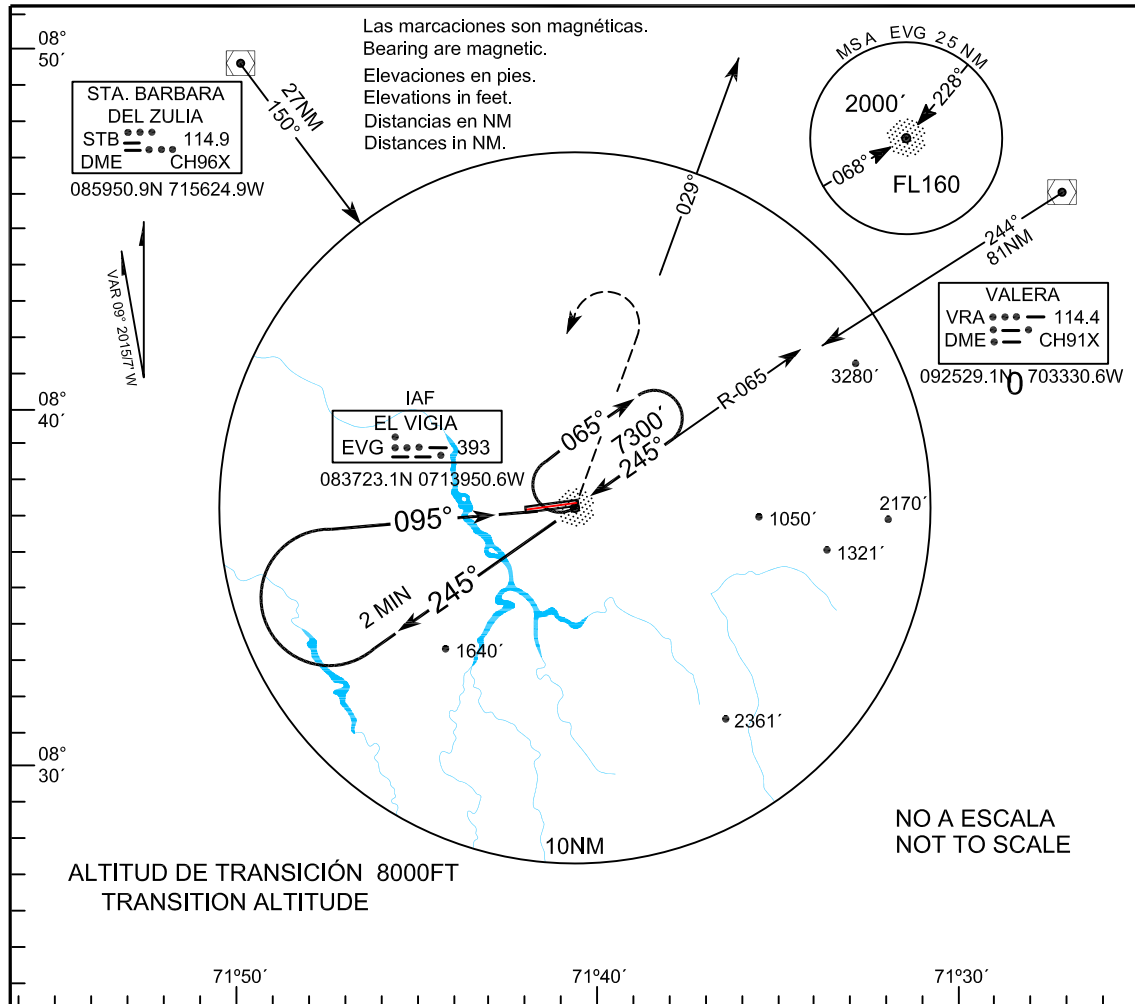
08°
50´

Las marcaciones son magnéticas.
Bearing are magnetic.
Elevaciones en pies.
Elevations in feet.
Distancias en NM
Distances in NM.

MSA EVG 25 NM
2000´
228°
068°
FL160

STA. BARBARA
DEL ZULIA
STB 114.9
DME CH96X
085950.9N 715624.9W

27NM
150°

029°

244°
81NM

VALERA
VRA 114.4
DME CH91X
092529.1N 703330.6W

VAR 09° 2015/7´W

3280´

08°
40´

IAF
EL VIGIA
EVG 393
083723.1N 0713950.6W

R-065
065°
7300´
245°

095°

1050´
2170´
1321´

2 MIN
245°

1640´

2361´

08°
30´

NO A ESCALA
NOT TO SCALE

10NM

ALTITUD DE TRANSICIÓN 8000FT
TRANSITION ALTITUDE

71°50´
71°40´
71°30´